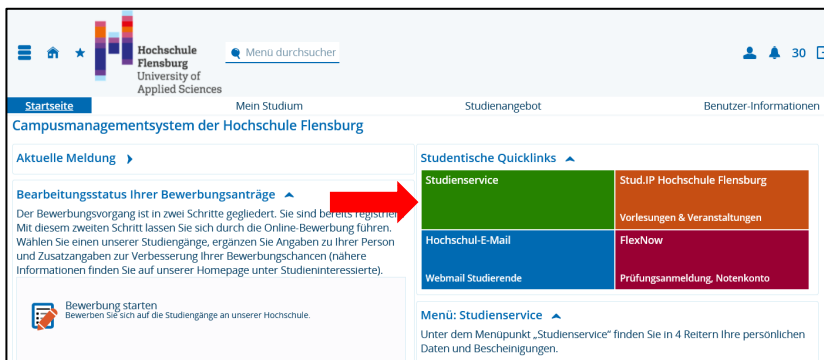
Hochschule Flensburg University of Applied Sciences

Menü durchsuchen

30

Startseite | Mein Studium | Studienangebot | Benutzer-Informationen

Campusmanagementsystem der Hochschule Flensburg

Aktuelle Meldung

Bearbeitungsstatus Ihrer Bewerbungsanträge

Der Bewerbungsvorgang ist in zwei Schritte gegliedert. Sie sind bereits registrie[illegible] Mit diesem zweiten Schritt lassen Sie sich durch die Online-Bewerbung führen. Wählen Sie einen unserer Studiengänge, ergänzen Sie Angaben zu Ihrer Person und Zusatzangaben zur Verbesserung Ihrer Bewerbungschancen (nähere Informationen finden Sie auf unserer Homepage unter Studieninteressierte).

Bewerbung starten
Bewerben Sie sich auf die Studiengänge an unserer Hochschule.

Studentische Quicklinks

Studienservice

Stud.IP Hochschule Flensburg
Vorlesungen & Veranstaltungen

Hochschul-E-Mail
Webmail Studierende

FlexNow
Prüfungsanmeldung, Notenkonto

Menü: Studienservice

Unter dem Menüpunkt „Studienservice" finden Sie in 4 Reitern Ihre persönlichen Daten und Bescheinigungen.